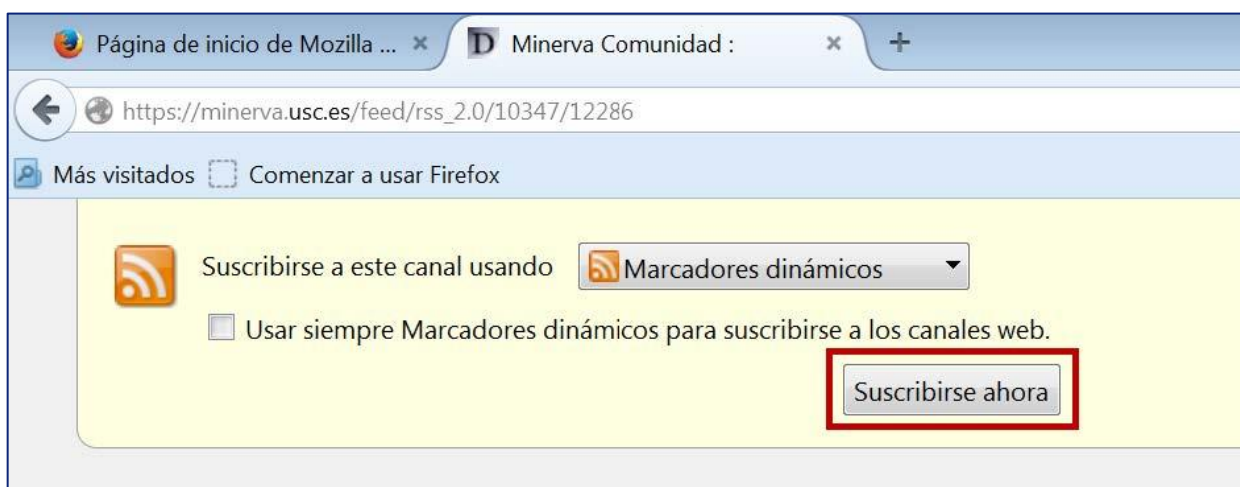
Página de inicio de Mozilla ... ×
D Minerva Comunidad : ×
+
https://minerva.usc.es/feed/rss_2.0/10347/12286
Más visitados
Comenzar a usar Firefox

Suscribirse a este canal usando Marcadores dinámicos
Usar siempre Marcadores dinámicos para suscribirse a los canales web.
Suscribirse ahora